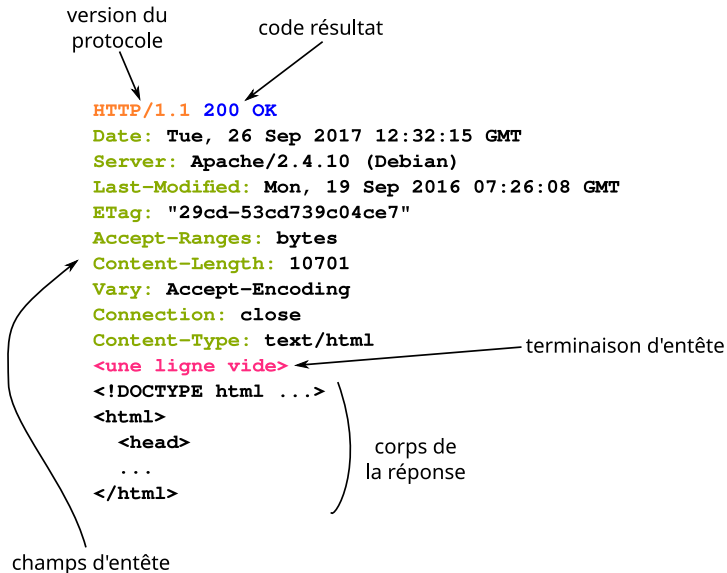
version du protocole

code résultat

HTTP/1.1 200 OK
Date: Tue, 26 Sep 2017 12:32:15 GMT
Server: Apache/2.4.10 (Debian)
Last-Modified: Mon, 19 Sep 2016 07:26:08 GMT
ETag: "29cd-53cd739c04ce7"
Accept-Ranges: bytes
Content-Length: 10701
Vary: Accept-Encoding
Connection: close
Content-Type: text/html
<une ligne vide>
<!DOCTYPE html ...>
<html>
<head>
...
</html>

terminaison d'entête

corps de la réponse

champs d'entête